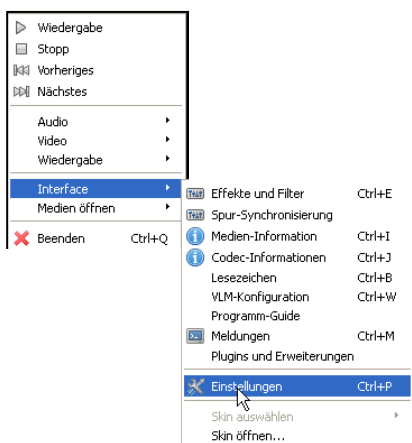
Wiedergabe
Stopp
Vorheriges
Nächstes

Audio
Video
Wiedergabe

Interface
Medien öffnen

Beenden Ctrl+Q

Effekte und Filter Ctrl+E
Spur-Synchronisierung
Medien-Information Ctrl+I
Codec-Informationen Ctrl+J
Lesezeichen Ctrl+B
VLM-Konfiguration Ctrl+W
Programm-Guide
Meldungen Ctrl+M
Plugins und Erweiterungen

Einstellungen Ctrl+P

Skin auswählen
Skin öffnen...